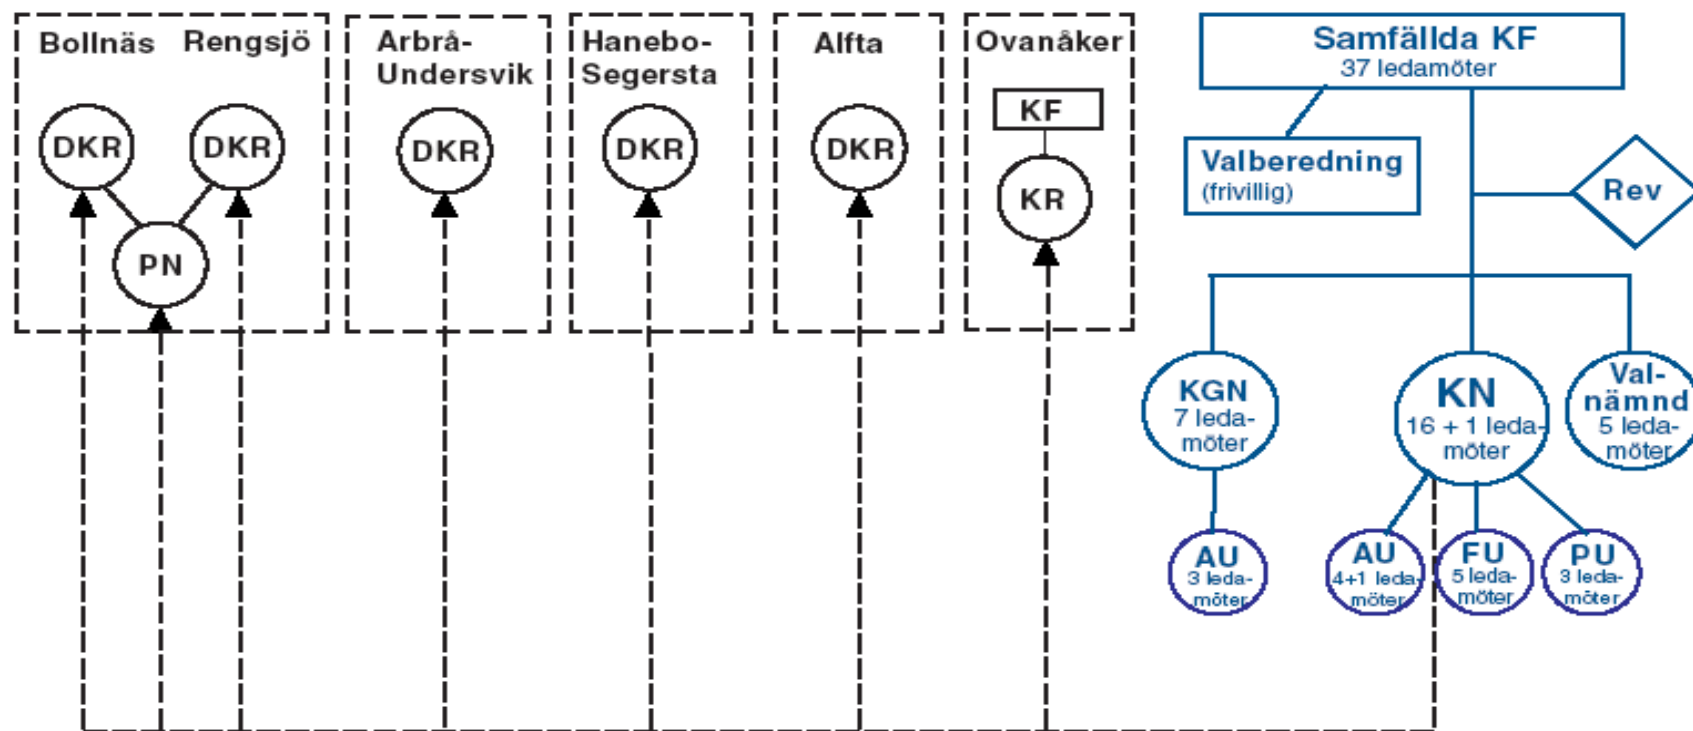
Bollnäs Rengsjö

DKR DKR

PN

Arbrå-Undersvik

DKR

Hanebo-Segersta

DKR

Alfta

DKR

Ovanåker

KF

KR

Samfällda KF
37 ledamöter

Valberedning
(frivillig)

Rev

KGN
7 ledamöter

KN
16 + 1 ledamöter

Valnämnd
5 ledamöter

AU
3 ledamöter

AU
4+1 ledamöter

FU
5 ledamöter

PU
3 ledamöter